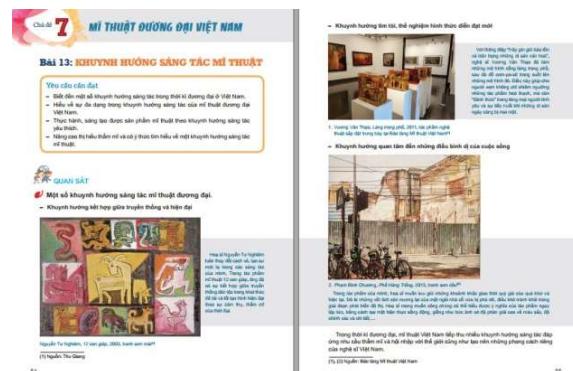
Chủ đề 7 MĨ THUẬT ĐƯƠNG ĐẠI VIỆT NAM

Bài 13: KHUYNH HƯỚNG SÁNG TÁC MĨ THUẬT

Yêu cầu cần đạt

– Biết được một số khuynh hướng sáng tác trong mĩ thuật đương đại ở Việt Nam.
– Hiểu về sự đa dạng trong khuynh hướng sáng tác của mĩ thuật đương đại Việt Nam.
– Thực hành, sáng tạo được sản phẩm mĩ thuật theo khuynh hướng sáng tác yêu thích.
– Nâng cao kỹ năng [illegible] mĩ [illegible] về một khuynh hướng sáng tác mĩ thuật.

QUAN SÁT

Một số khuynh hướng sáng tác mĩ thuật đương đại.

– Khuynh hướng kết hợp giữa truyền thống và hiện đại

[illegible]

Nguyễn Tư Nghiêm, 12 con giáp, 2000, tranh sơn mài$^{(1)}$

(1) Nguồn: Thu Giang

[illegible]

– Khuynh hướng tìm tòi, thể nghiệm hình thức diễn đạt mới

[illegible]

1. Vương Văn Thạo, Lang mộ, 2011, sắp đặt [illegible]

– Khuynh hướng quan tâm đến những điều bình dị của cuộc sống

2. Phạm Bình Chương, Phố Hàng Thùng, 2015, tranh sơn dầu$^{(2)}$

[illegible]

Trong thời kì đương đại, mĩ thuật Việt Nam tiếp thu nhiều khuynh hướng sáng tác đáp ứng nhu cầu thẩm mĩ và hội nhập với thế giới cũng như tạo nên những phong cách riêng của nghệ sĩ Việt Nam.

(1), (2) Nguồn: Bảo tàng Mĩ thuật Việt Nam